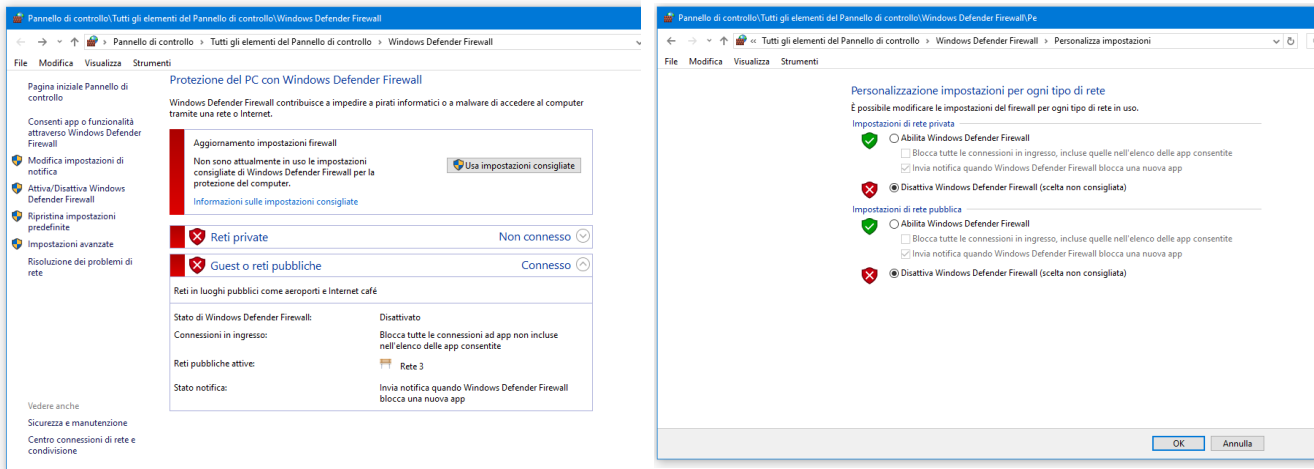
Pannello di controllo\Tutti gli elementi del Pannello di controllo\Windows Defender Firewall

Pannello di controllo › Tutti gli elementi del Pannello di controllo › Windows Defender Firewall

File Modifica Visualizza Strumenti

Pagina iniziale Pannello di controllo

Consenti app o funzionalità attraverso Windows Defender Firewall

Modifica impostazioni di notifica

Attiva/Disattiva Windows Defender Firewall

Ripristina impostazioni predefinite

Impostazioni avanzate

Risoluzione dei problemi di rete

Protezione del PC con Windows Defender Firewall

Windows Defender Firewall contribuisce a impedire a pirati informatici o a malware di accedere al computer tramite una rete o Internet.

Aggiornamento impostazioni firewall

Non sono attualmente in uso le impostazioni consigliate di Windows Defender Firewall per la protezione del computer.

Usa impostazioni consigliate

Informazioni sulle impostazioni consigliate

Reti private Non connesso

Guest o reti pubbliche Connesso

Reti in luoghi pubblici come aeroporti e Internet café

| | |
|---|---|
| Stato di Windows Defender Firewall: | Disattivato |
| Connessioni in ingresso: | Blocca tutte le connessioni ad app non incluse nell'elenco delle app consentite |
| Reti pubbliche attive: | Rete 3 |
| Stato notifica: | Invia notifica quando Windows Defender Firewall blocca una nuova app |

Vedere anche

Sicurezza e manutenzione

Centro connessioni di rete e condivisione

Pannello di controllo\Tutti gli elementi del Pannello di controllo\Windows Defender Firewall\Pe

« Tutti gli elementi del Pannello di controllo › Windows Defender Firewall › Personalizza impostazioni

File Modifica Visualizza Strumenti

Personalizzazione impostazioni per ogni tipo di rete

È possibile modificare le impostazioni del firewall per ogni tipo di rete in uso.

Impostazioni di rete privata

Abilita Windows Defender Firewall

Blocca tutte le connessioni in ingresso, incluse quelle nell'elenco delle app consentite

Invia notifica quando Windows Defender Firewall blocca una nuova app

Disattiva Windows Defender Firewall (scelta non consigliata)

Impostazioni di rete pubblica

Abilita Windows Defender Firewall

Blocca tutte le connessioni in ingresso, incluse quelle nell'elenco delle app consentite

Invia notifica quando Windows Defender Firewall blocca una nuova app

Disattiva Windows Defender Firewall (scelta non consigliata)

OK Annulla